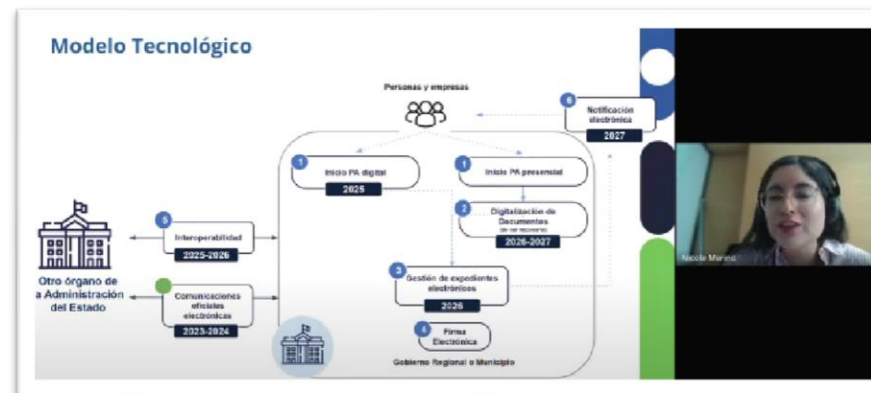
Modelo Tecnológico

Personas y empresas

6 Notificación electrónica 2027

1 Inicio PA digital 2025

1 Inicio PA presencial

2 Digitalización de Documentes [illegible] 2026-2027

5 Interoperabilidad 2025-2026

Otro órgano de a Administración del Estado

Comunicaciones oficiales electrónicas 2023-2024

3 Gestión de expedientes electrónicos 2026

4 Firma Electrónica

Gobierno Regional o Municipio

Nicole Merino